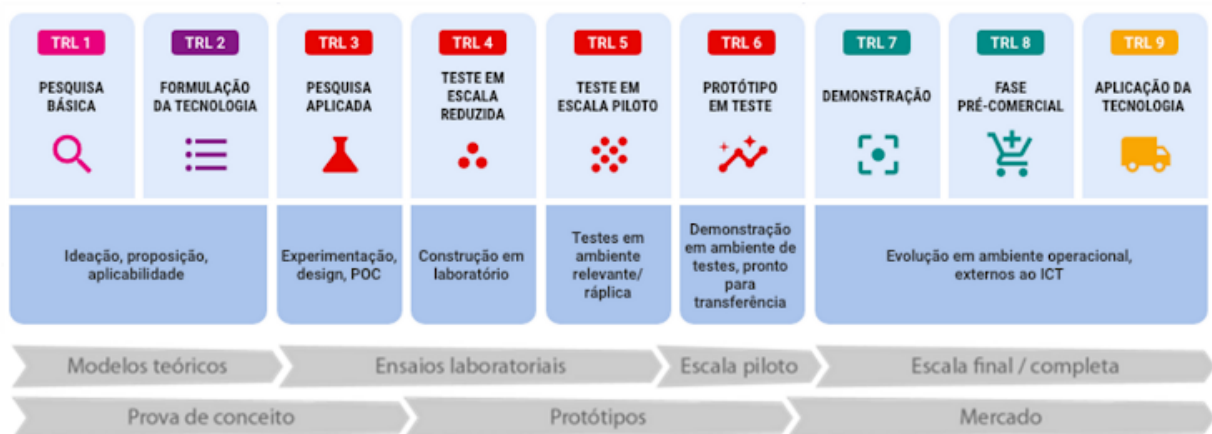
TRL 1
PESQUISA BÁSICA

TRL 2
FORMULAÇÃO DA TECNOLOGIA

TRL 3
PESQUISA APLICADA

TRL 4
TESTE EM ESCALA REDUZIDA

TRL 5
TESTE EM ESCALA PILOTO

TRL 6
PROTÓTIPO EM TESTE

TRL 7
DEMONSTRAÇÃO

TRL 8
FASE PRÉ-COMERCIAL

TRL 9
APLICAÇÃO DA TECNOLOGIA

Ideação, proposição, aplicabilidade

Experimentação, design, POC

Construção em laboratório

Testes em ambiente relevante/ ráplica

Demonstração em ambiente de testes, pronto para transferência

Evolução em ambiente operacional, externos ao ICT

Modelos teóricos

Ensaios laboratoriais

Escala piloto

Escala final / completa

Prova de conceito

Protótipos

Mercado